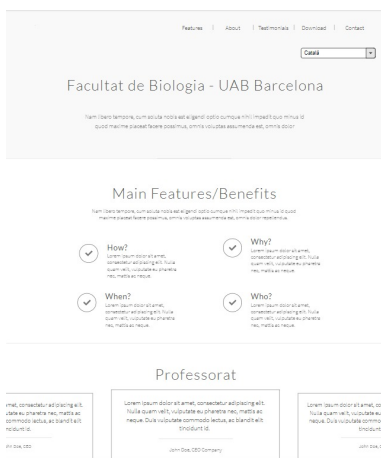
Features | About | Testimonials | Download | Contact

Català

Facultat de Biologia - UAB Barcelona

Nam libero tempore, cum soluta nobis est eligendi optio cumque nihil impedit quo minus id quod maxime placeat facere possimus, omnis voluptas assumenda est, omnis dolor

Main Features/Benefits

Nam libero tempore, cum soluta nobis est eligendi optio cumque nihil impedit quo minus id quod maxime placeat facere possimus, omnis voluptas assumenda est, omnis dolor repellendus.

How?
Lorem ipsum dolor sit amet, consectetur adipiscing elit. Nulla quam velit, vulputate eu pharetra nec, mattis ac neque.

Why?
Lorem ipsum dolor sit amet, consectetur adipiscing elit. Nulla quam velit, vulputate eu pharetra nec, mattis ac neque.

When?
Lorem ipsum dolor sit amet, consectetur adipiscing elit. Nulla quam velit, vulputate eu pharetra nec, mattis ac neque.

Who?
Lorem ipsum dolor sit amet, consectetur adipiscing elit. Nulla quam velit, vulputate eu pharetra nec, mattis ac neque.

Professorat

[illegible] amet, consectetur adipiscing elit. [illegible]putate eu pharetra nec, mattis ac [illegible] commodo lectus, ac blandit elit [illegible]ncidunt id.

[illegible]hn Doe, CEO

Lorem ipsum dolor sit amet, consectetur adipiscing elit. Nulla quam velit, vulputate eu pharetra nec, mattis ac neque. Duis vulputate commodo lectus, ac blandit elit tincidunt id.

John Doe, CEO Company

Lorem ipsum dolor sit amet, co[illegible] Nulla quam velit, vulputate eu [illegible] neque. Duis vulputate commodo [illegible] tincidunt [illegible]

John Doe, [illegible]